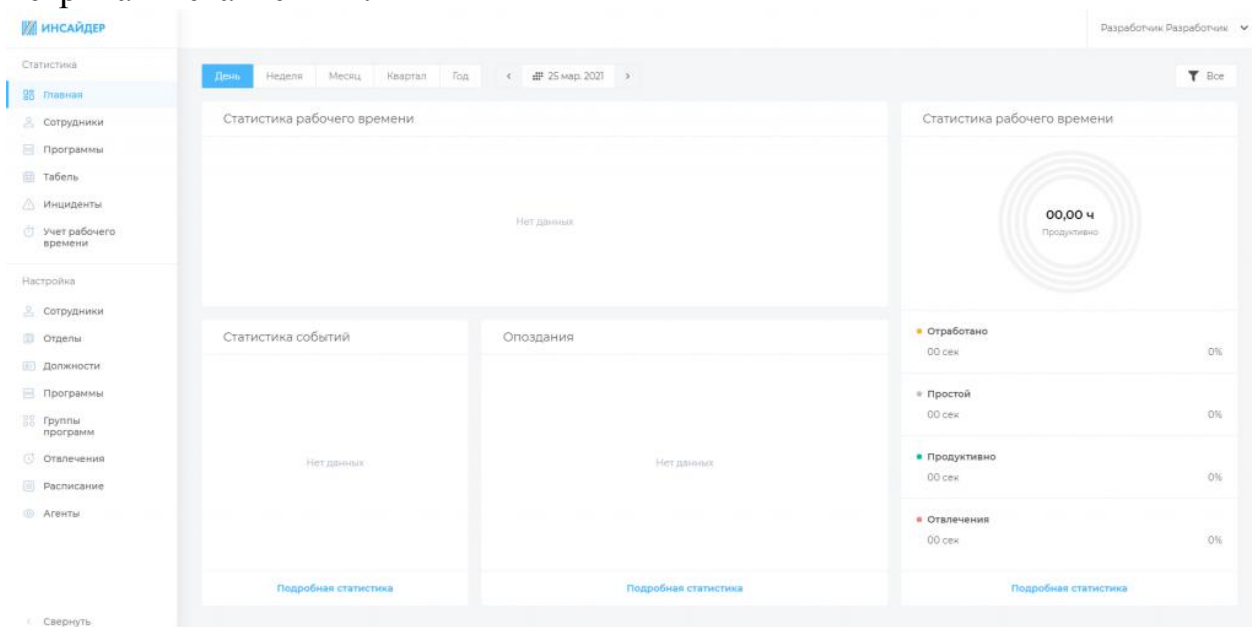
ИНСАЙДЕР

Разработчик Разработчик

Статистика
Главная
Сотрудники
Программы
Табель
Инциденты
Учет рабочего времени

Настройка
Сотрудники
Отделы
Должности
Программы
Группы программ
Отвлечения
Расписание
Агенты

Свернуть

День Неделя Месяц Квартал Год
25 мар. 2021

Все

Статистика рабочего времени

Нет данных

Статистика рабочего времени

00,00 ч
Продуктивно

Статистика событий

Нет данных

Подробная статистика

Опоздания

Нет данных

Подробная статистика

Отработано
00 сек
0%

Простой
00 сек
0%

Продуктивно
00 сек
0%

Отвлечения
00 сек
0%

Подробная статистика